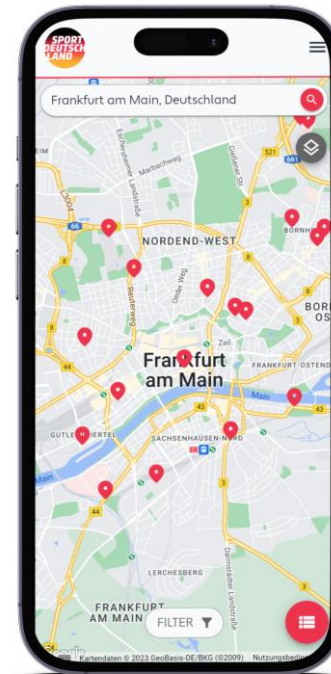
SPORT DEUTSCHLAND

Frankfurt am Main, Deutschland

Marbachweg

Eschersheimer Landstraße

NORDEND-WEST

Oeder Weg

Zeil

BORNH

BORN OS

Frankfurt am Main

FRANKFURT-OSTEND

Main

GUTLEUTVIERTEL

SACHSENHAUSEN-NORD

LERCHESBERG

Darmstädter Landstraße

FRANKFURT AM MAIN

FILTER

Kartendaten © 2023 GeoBasis-DE/BKG (©2009) Nutzungsbedi